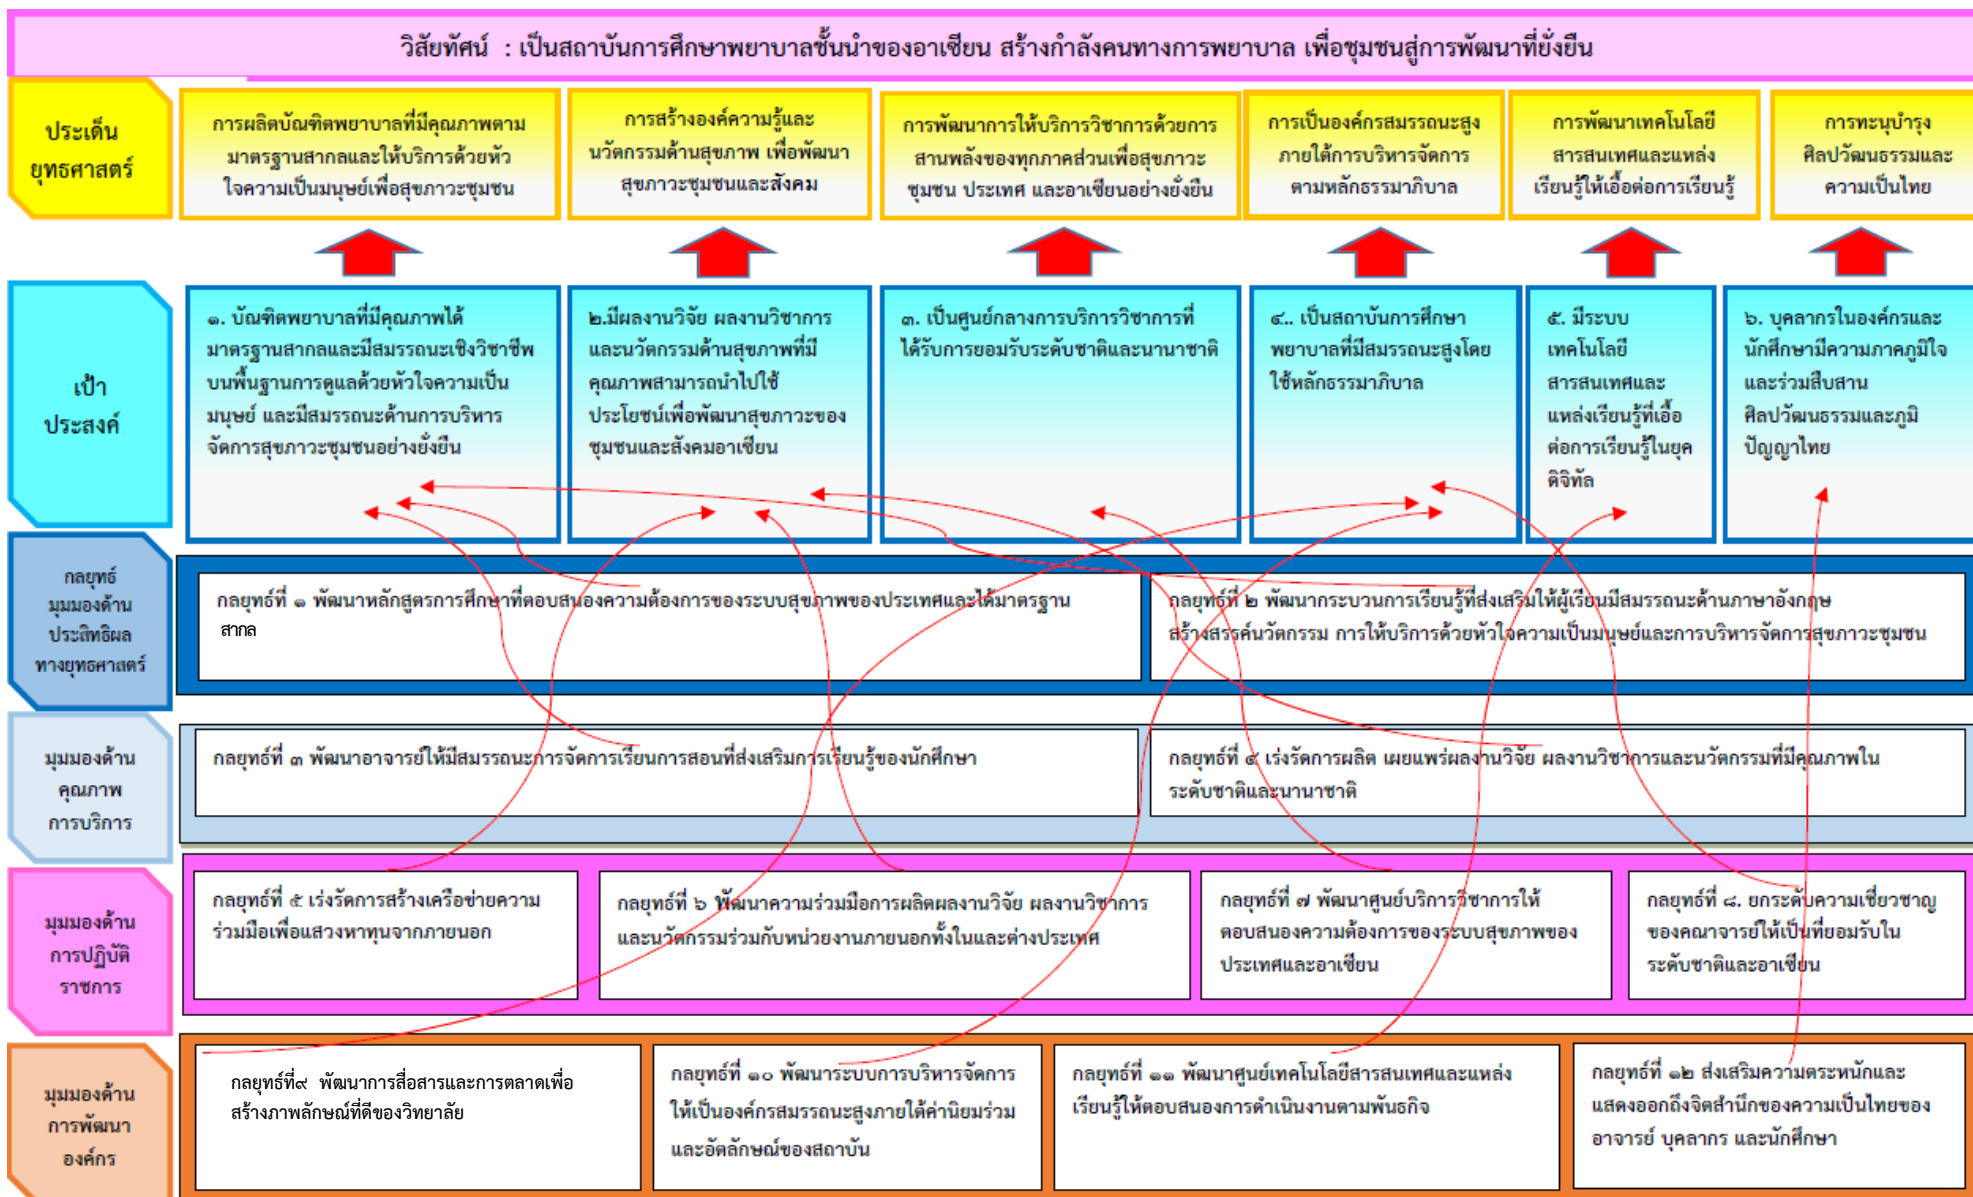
วิสัยทัศน์ : เป็นสถาบันการศึกษาพยาบาลชั้นนำของอาเซียน สร้างกำลังคนทางการพยาบาล เพื่อชุมชนสู่การพัฒนาที่ยั่งยืน

ประเด็นยุทธศาสตร์

การผลิตบัณฑิตพยาบาลที่มีคุณภาพตามมาตรฐานสากลและให้บริการด้วยหัวใจความเป็นมนุษย์เพื่อสุขภาวะชุมชน

การสร้างองค์ความรู้และนวัตกรรมด้านสุขภาพ เพื่อพัฒนาสุขภาวะชุมชนและสังคม

การพัฒนาการให้บริการวิชาการด้วยการสานพลังของทุกภาคส่วนเพื่อสุขภาวะชุมชน ประเทศ และอาเซียนอย่างยั่งยืน

การเป็นองค์กรสมรรถนะสูงภายใต้การบริหารจัดการตามหลักธรรมาภิบาล

การพัฒนาเทคโนโลยีสารสนเทศและแหล่งเรียนรู้ให้เอื้อต่อการเรียนรู้

การทะนุบำรุงศิลปวัฒนธรรมและความเป็นไทย

เป้าประสงค์

๑. บัณฑิตพยาบาลที่มีคุณภาพได้มาตรฐานสากลและมีสมรรถนะเชิงวิชาชีพบนพื้นฐานการดูแลด้วยหัวใจความเป็นมนุษย์ และมีสมรรถนะด้านการบริหารจัดการสุขภาวะชุมชนอย่างยั่งยืน

๒.มีผลงานวิจัย ผลงานวิชาการและนวัตกรรมด้านสุขภาพที่มีคุณภาพสามารถนำไปใช้ประโยชน์เพื่อพัฒนาสุขภาวะของชุมชนและสังคมอาเซียน

๓. เป็นศูนย์กลางการบริการวิชาการที่ได้รับการยอมรับระดับชาติและนานาชาติ

๔.. เป็นสถาบันการศึกษาพยาบาลที่มีสมรรถนะสูงโดยใช้หลักธรรมาภิบาล

๕. มีระบบเทคโนโลยีสารสนเทศและแหล่งเรียนรู้ที่เอื้อต่อการเรียนรู้ในยุคดิจิทัล

๖. บุคลากรในองค์กรและนักศึกษามีความภาคภูมิใจและร่วมสืบสานศิลปวัฒนธรรมและภูมิปัญญาไทย

กลยุทธ์มุมมองด้านประสิทธิผลทางยุทธศาสตร์

กลยุทธ์ที่ ๑ พัฒนาหลักสูตรการศึกษาที่ตอบสนองความต้องการของระบบสุขภาพของประเทศและได้มาตรฐานสากล

กลยุทธ์ที่ ๒ พัฒนากระบวนการเรียนรู้ที่ส่งเสริมให้ผู้เรียนมีสมรรถนะด้านภาษาอังกฤษ สร้างสรรค์นวัตกรรม การให้บริการด้วยหัวใจความเป็นมนุษย์และการบริหารจัดการสุขภาวะชุมชน

มุมมองด้านคุณภาพการบริการ

กลยุทธ์ที่ ๓ พัฒนาอาจารย์ให้มีสมรรถนะการจัดการเรียนการสอนที่ส่งเสริมการเรียนรู้ของนักศึกษา

กลยุทธ์ที่ ๔ เร่งรัดการผลิต เผยแพร่ผลงานวิจัย ผลงานวิชาการและนวัตกรรมที่มีคุณภาพในระดับชาติและนานาชาติ

มุมมองด้านการปฏิบัติราชการ

กลยุทธ์ที่ ๕ เร่งรัดการสร้างเครือข่ายความร่วมมือเพื่อแสวงหาทุนจากภายนอก

กลยุทธ์ที่ ๖ พัฒนาความร่วมมือการผลิตผลงานวิจัย ผลงานวิชาการและนวัตกรรมร่วมกับหน่วยงานภายนอกทั้งในและต่างประเทศ

กลยุทธ์ที่ ๗ พัฒนาศูนย์บริการวิชาการให้ตอบสนองความต้องการของระบบสุขภาพของประเทศและอาเซียน

กลยุทธ์ที่ ๘. ยกระดับความเชี่ยวชาญของคณาจารย์ให้เป็นที่ยอมรับในระดับชาติและอาเซียน

มุมมองด้านการพัฒนาองค์กร

กลยุทธ์ที่๙ พัฒนาการสื่อสารและการตลาดเพื่อสร้างภาพลักษณ์ที่ดีของวิทยาลัย

กลยุทธ์ที่ ๑๐ พัฒนาระบบการบริหารจัดการให้เป็นองค์กรสมรรถนะสูงภายใต้ค่านิยมร่วมและอัตลักษณ์ของสถาบัน

กลยุทธ์ที่ ๑๑ พัฒนาศูนย์เทคโนโลยีสารสนเทศและแหล่งเรียนรู้ให้ตอบสนองการดำเนินงานตามพันธกิจ

กลยุทธ์ที่ ๑๒ ส่งเสริมความตระหนักและแสดงออกถึงจิตสำนึกของความเป็นไทยของอาจารย์ บุคลากร และนักศึกษา